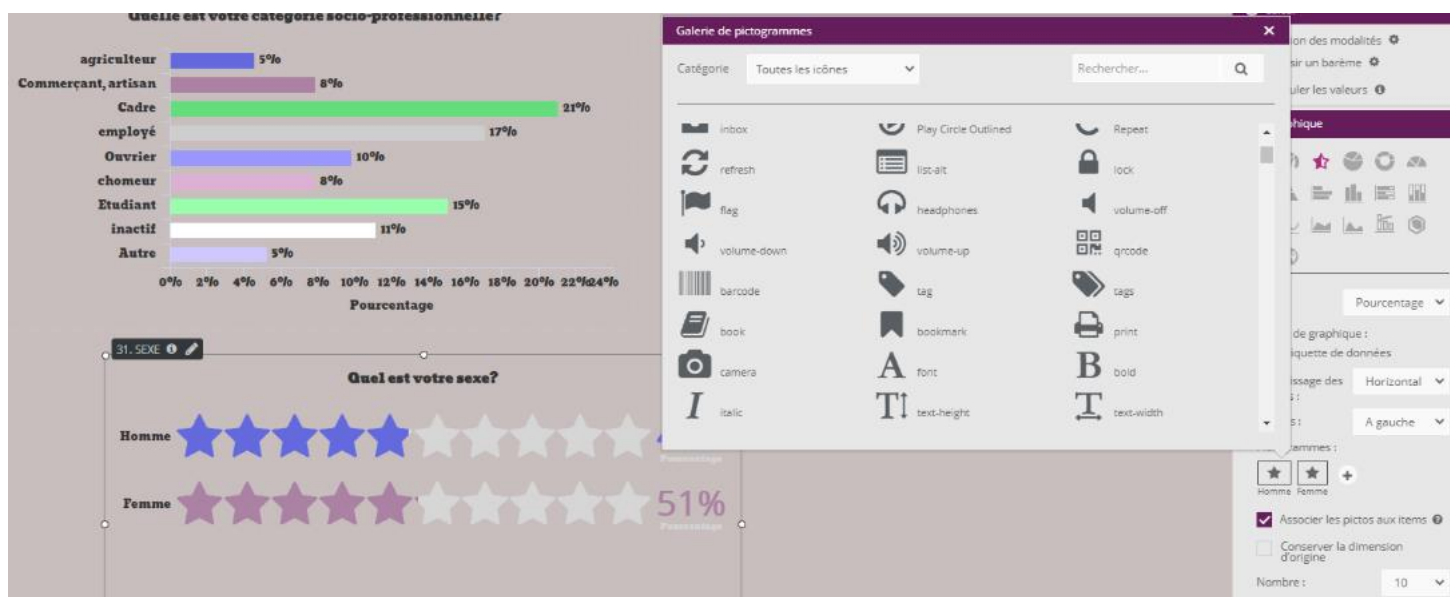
Quelle est votre catégorie socio-professionnelle?

agriculteur 5%
Commerçant, artisan 8%
Cadre 21%
employé 17%
Ouvrier 10%
chomeur 8%
Etudiant 15%
inactif 11%
Autre 5%

0% 2% 4% 6% 8% 10% 12% 14% 16% 18% 20% 22% 24%
Pourcentage

31. SEXE

Quel est votre sexe?

Homme 4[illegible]
Pourcentage

Femme 51%
Pourcentage

Galerie de pictogrammes ×

Catégorie Toutes les icônes

Rechercher...

inbox
Play Circle Outlined
Repeat
refresh
list-alt
lock
flag
headphones
volume-off
volume-down
volume-up
qrcode
barcode
tag
tags
book
bookmark
print
camera
font
bold
italic
text-height
text-width

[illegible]ion des modalités
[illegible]sir un barème
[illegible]uler les valeurs

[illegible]phique

Pourcentage

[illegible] de graphique :
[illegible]iquette de données
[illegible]issage des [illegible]s : Horizontal
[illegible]s : A gauche
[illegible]ammes :
Homme Femme
Associer les pictos aux items
Conserver la dimension d'origine
Nombre : 10